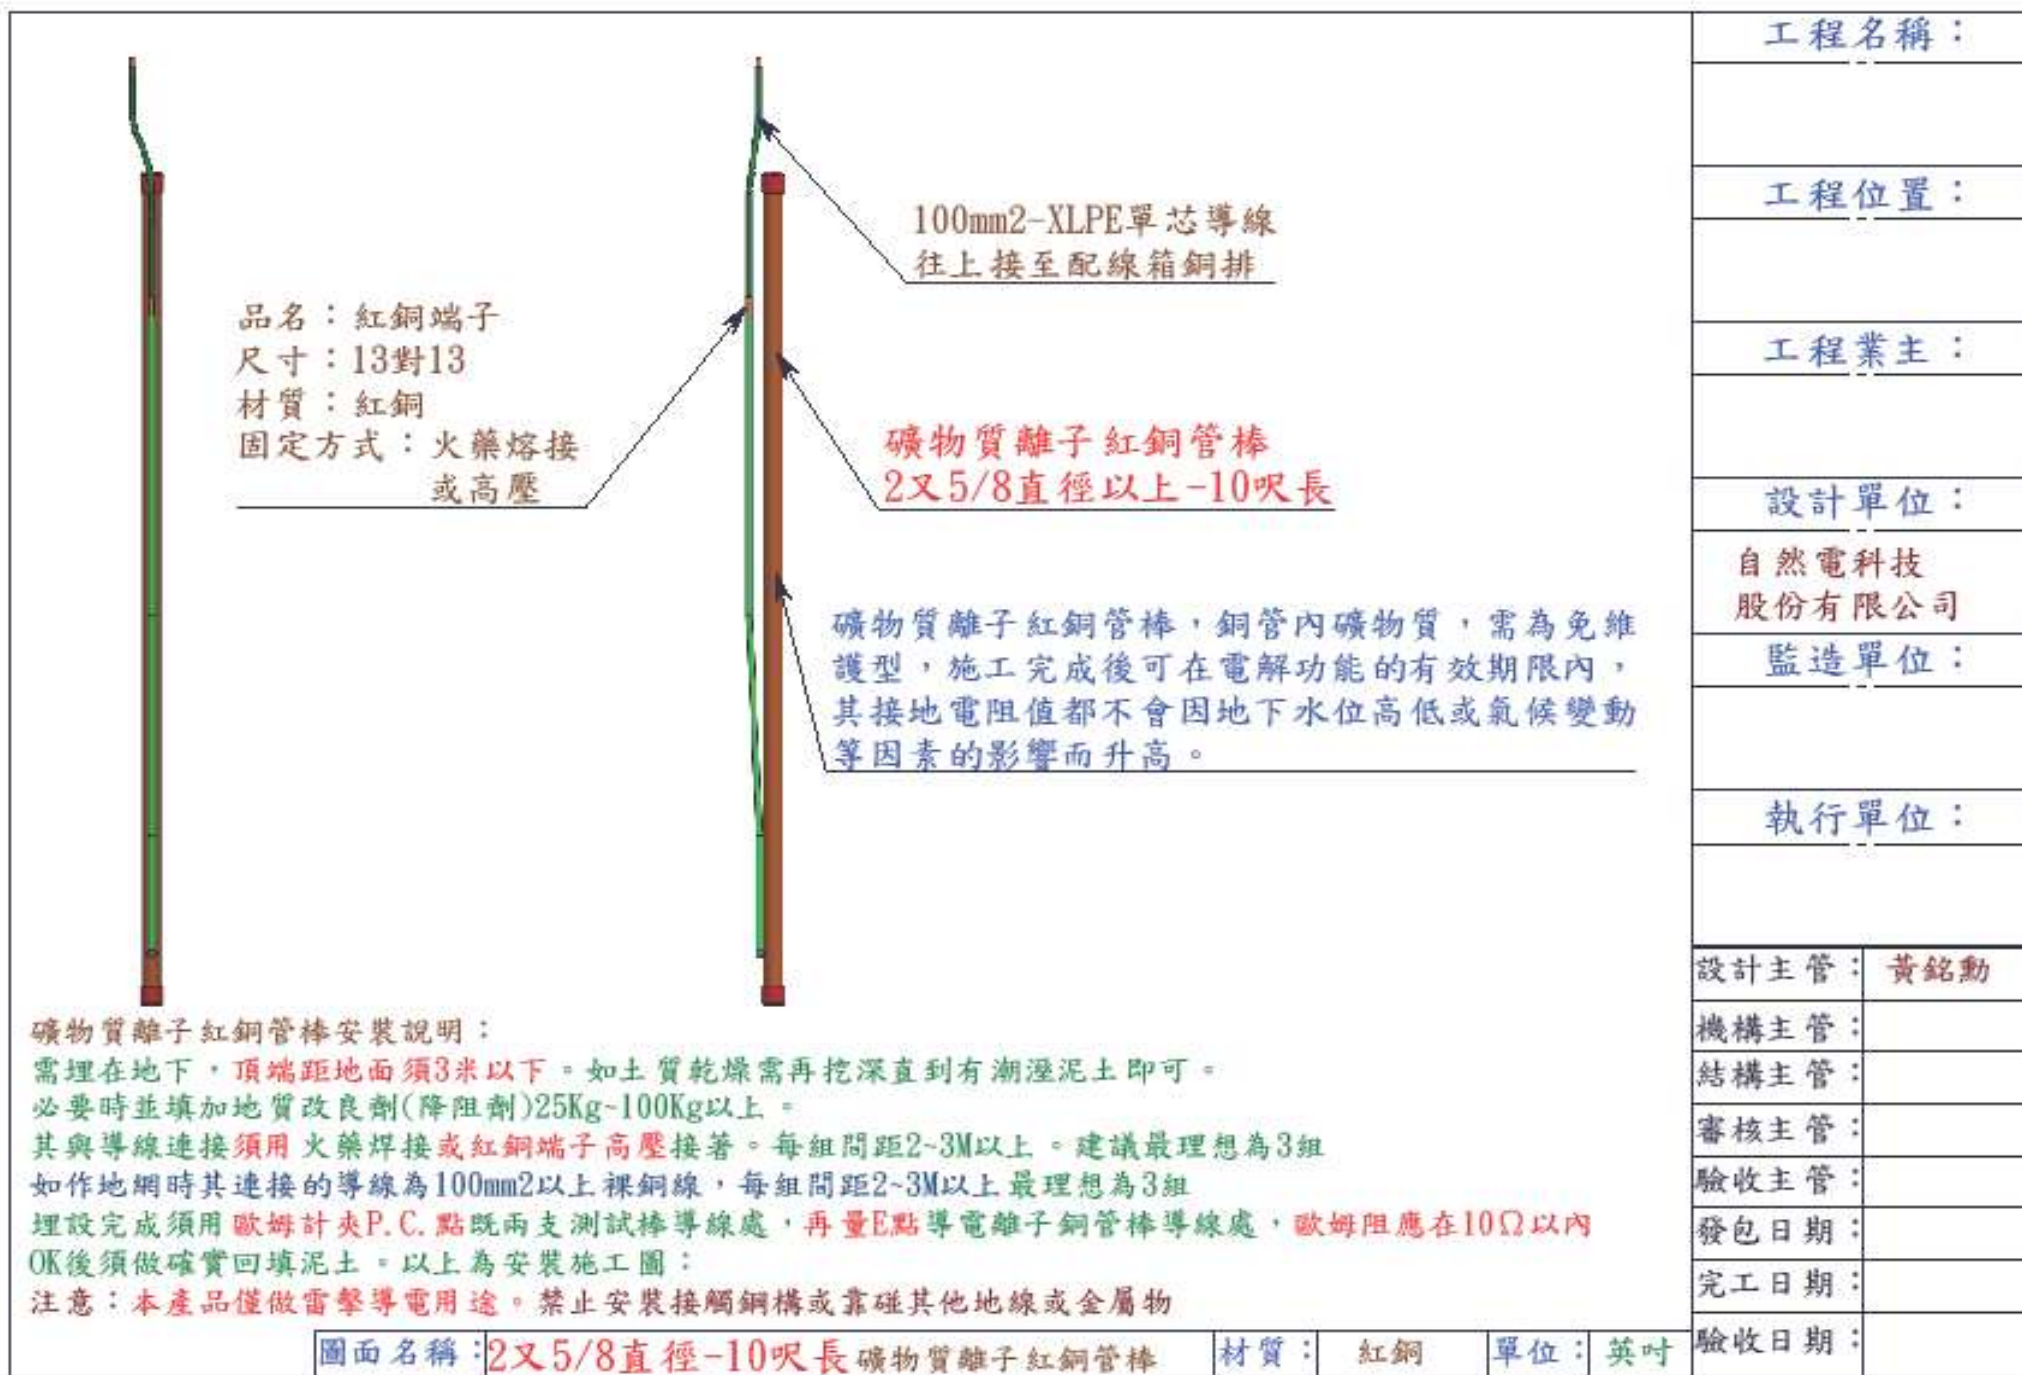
100mm2-XLPE單芯導線
往上接至配線箱銅排

品名：紅銅端子
尺寸：13對13
材質：紅銅
固定方式：火藥熔接
或高壓

礦物質離子紅銅管棒
2又5/8直徑以上-10呎長

礦物質離子紅銅管棒，銅管內礦物質，需為免維護型，施工完成後可在電解功能的有效期限內，其接地電阻值都不會因地下水位高低或氣候變動等因素的影響而升高。

礦物質離子紅銅管棒安裝說明：
需埋在地下，頂端距地面須3米以下。如土質乾燥需再挖深直到有潮溼泥土即可。
必要時並填加地質改良劑(降阻劑)25Kg~100Kg以上。
其與導線連接須用火藥焊接或紅銅端子高壓接著。每組間距2~3M以上。建議最理想為3組
如作地網時其連接的導線為100mm2以上裸銅線，每組間距2~3M以上最理想為3組
埋設完成須用歐姆計夾P.C.點既兩支測試棒導線處，再量E點導電離子銅管棒導線處，歐姆阻應在10Ω以內
OK後須做確實回填泥土。以上為安裝施工圖：
注意：本產品僅做雷擊導電用途。禁止安裝接觸鋼構或靠碰其他地線或金屬物

| 圖面名稱： | 2又5/8直徑-10呎長 礦物質離子紅銅管棒 | 材質： | 紅銅 | 單位： | 英吋 |
|---|---|---|---|---|---|

工程名稱：
工程位置：
工程業主：
設計單位：
自然電科技
股份有限公司
監造單位：
執行單位：

| 設計主管： | 黃銘勳 |
|---|---|
| 機構主管： | |
| 結構主管： | |
| 審核主管： | |
| 驗收主管： | |
| 發包日期： | |
| 完工日期： | |
| 驗收日期： | |